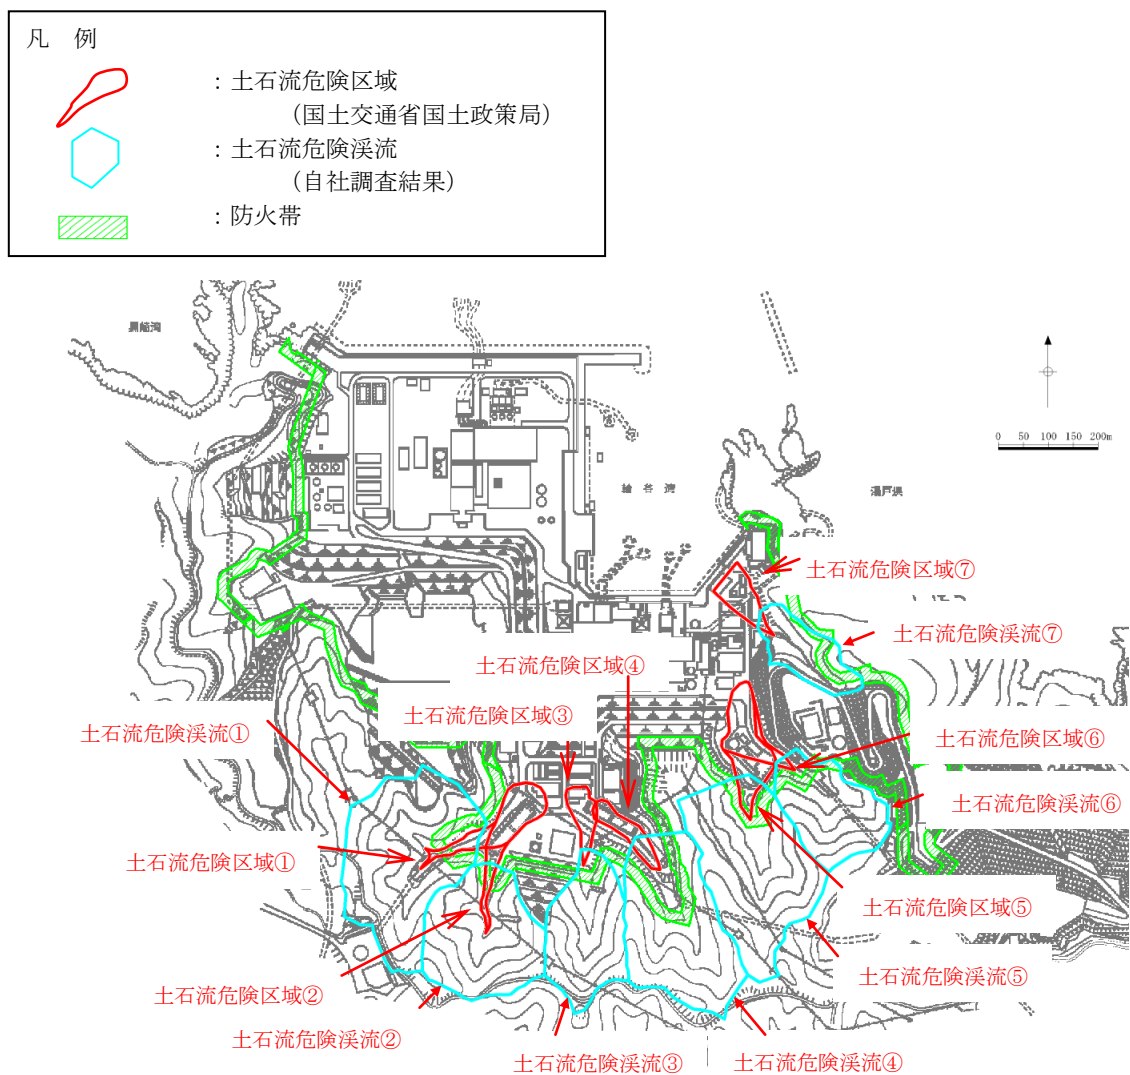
凡　例

：土石流危険区域
（国土交通省国土政策局）

：土石流危険渓流
（自社調査結果）

：防火帯

黒船洞

輪谷湾

湯戸浜

0　50　100　150　200m

土石流危険区域⑦
土石流危険渓流⑦
土石流危険区域④
土石流危険区域③
土石流危険渓流①
土石流危険区域⑥
土石流危険渓流⑥
土石流危険区域①
土石流危険区域⑤
土石流危険渓流⑤
土石流危険区域②
土石流危険渓流②
土石流危険渓流③
土石流危険渓流④